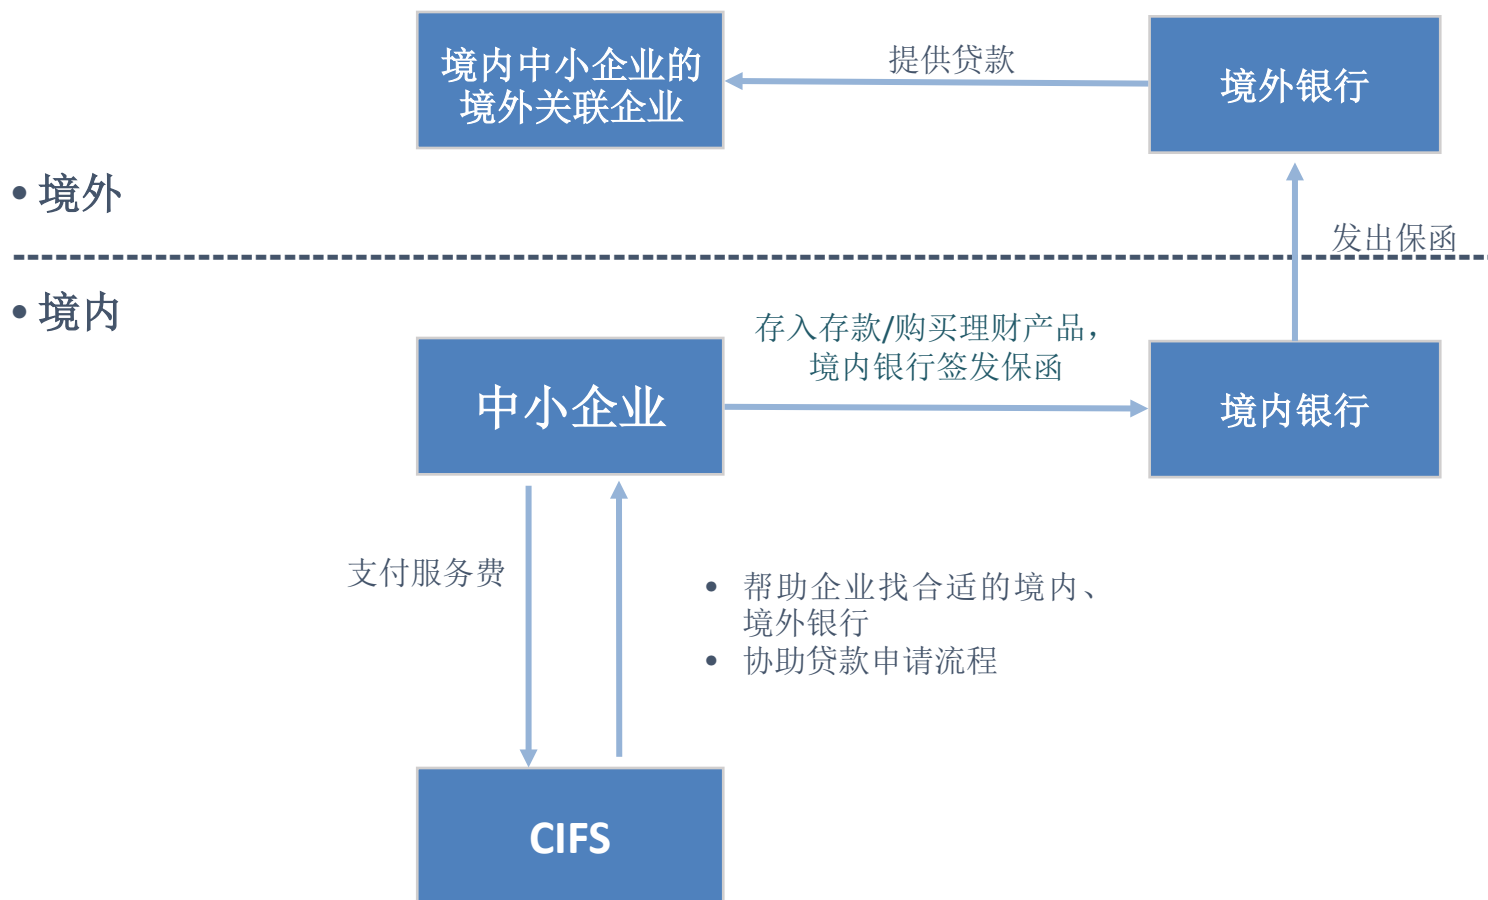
境内中小企业的境外关联企业

提供贷款

境外银行

• 境外

发出保函

• 境内

存入存款/购买理财产品，境内银行签发保函

中小企业

境内银行

支付服务费

• 帮助企业找合适的境内、境外银行
• 协助贷款申请流程

CIFS